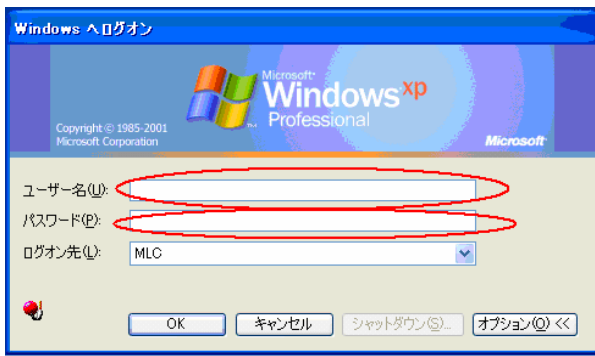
Windows へログオン

Microsoft
Windows xp
Professional

Copyright © 1985-2001
Microsoft Corporation

Microsoft

ユーザー名(U):
パスワード(P):
ログオン先(L): MLC

OK
キャンセル
シャットダウン(S)...
オプション(O) <<